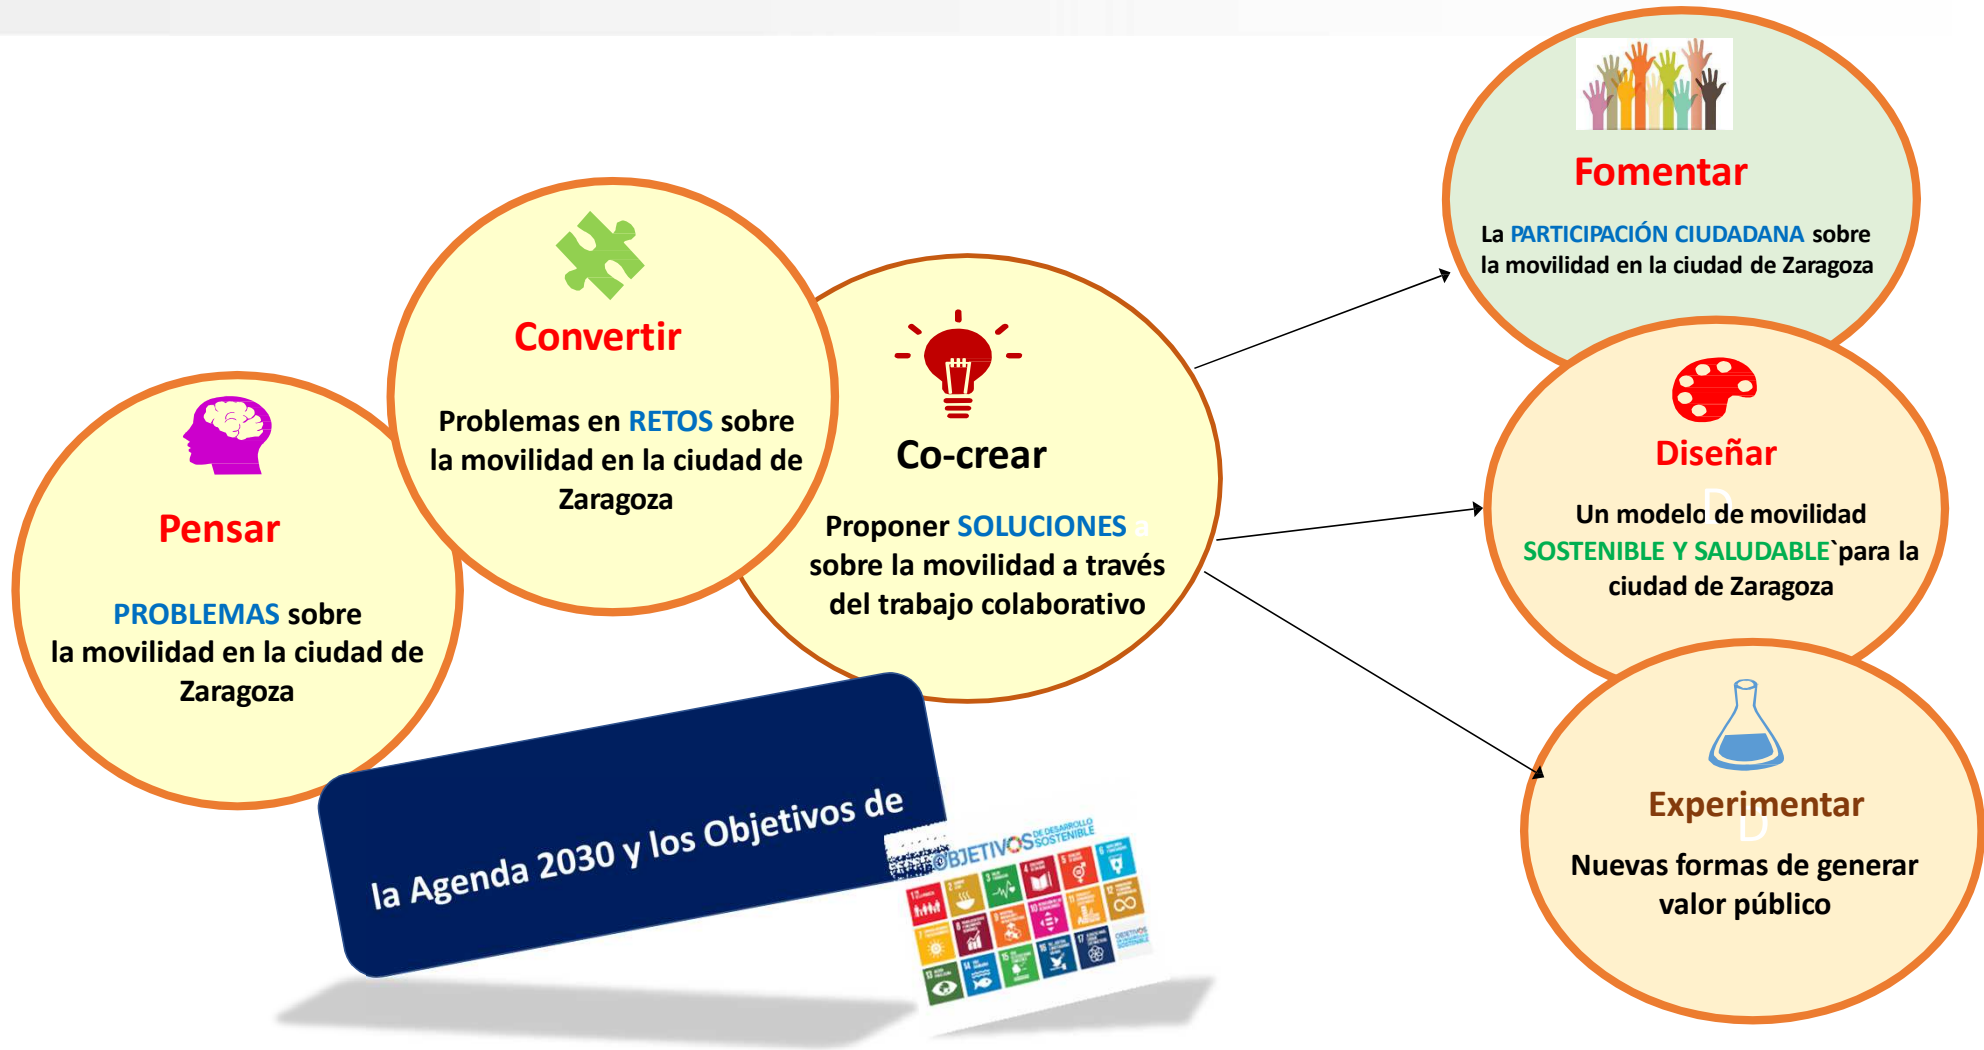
Pensar

PROBLEMAS sobre la movilidad en la ciudad de Zaragoza

Convertir

Problemas en RETOS sobre la movilidad en la ciudad de Zaragoza

Co-crear

Proponer SOLUCIONES sobre la movilidad a través del trabajo colaborativo

Fomentar

La PARTICIPACIÓN CIUDADANA sobre la movilidad en la ciudad de Zaragoza

Diseñar

Un modelo de movilidad SOSTENIBLE Y SALUDABLE`para la ciudad de Zaragoza

Experimentar

Nuevas formas de generar valor público

la Agenda 2030 y los Objetivos de

OBJETIVOS DE DESARROLLO SOSTENIBLE